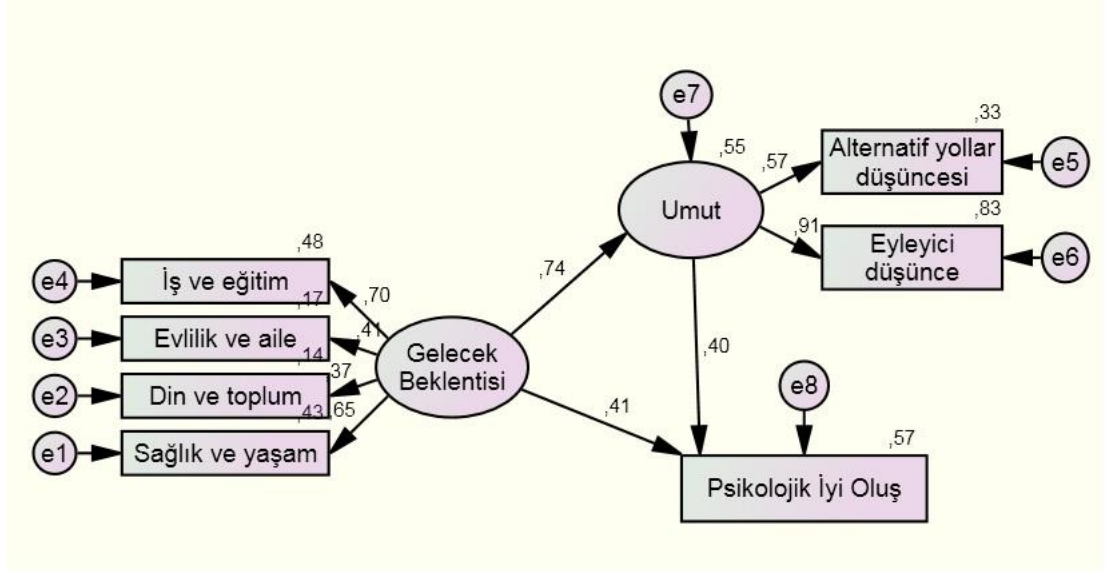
e7

,33

,55

,57

Alternatif yollar düşüncesi

e5

Umut

,91

,83

Eyleyici düşünce

e6

,48

,74

e4

İş ve eğitim

,70

,17

e3

Evlilik ve aile

,41

Gelecek Beklentisi

,40

,14

,37

e2

Din ve toplum

e8

,43

,65

,41

e1

Sağlık ve yaşam

,57

Psikolojik İyi Oluş